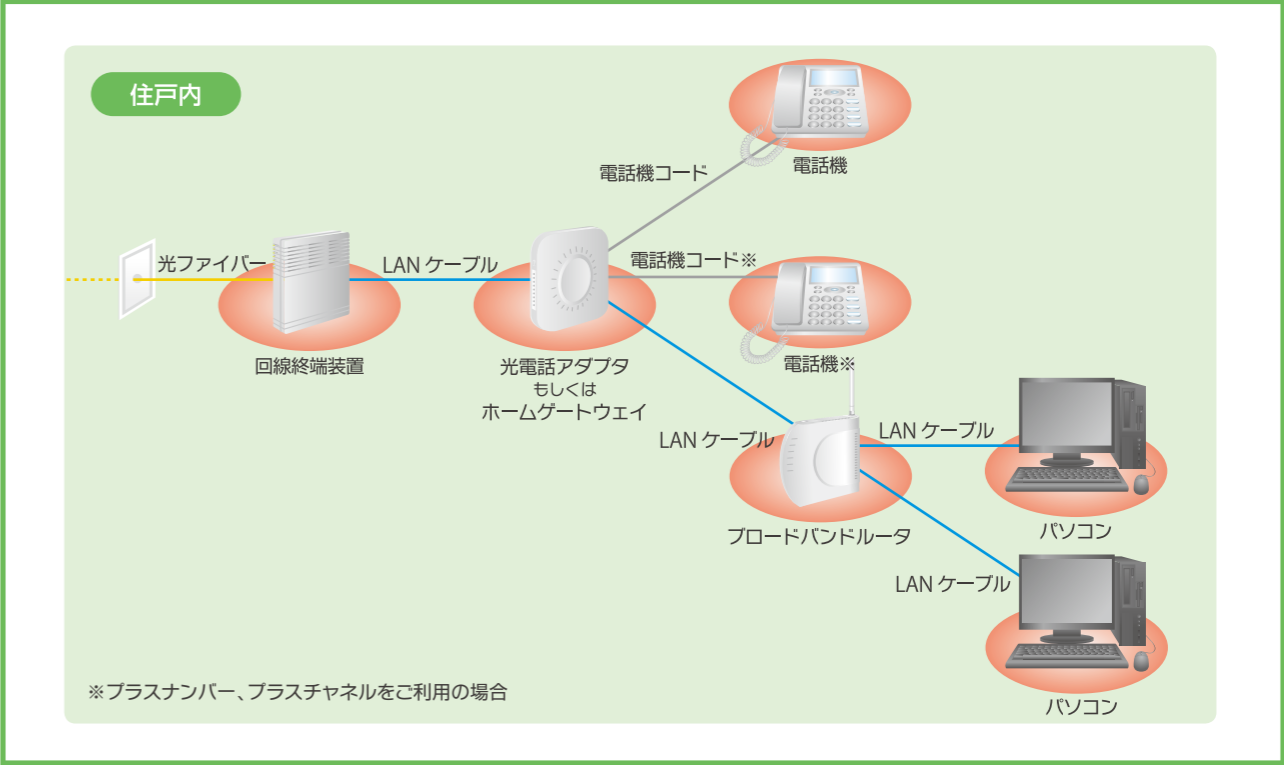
住戸内

電話機コード

電話機

光ファイバー

LAN ケーブル

電話機コード※

回線終端装置

光電話アダプタ
もしくは
ホームゲートウェイ

電話機※

LAN ケーブル

LAN ケーブル

ブロードバンドルータ

パソコン

LAN ケーブル

※プラスナンバー、プラスチャネルをご利用の場合

パソコン